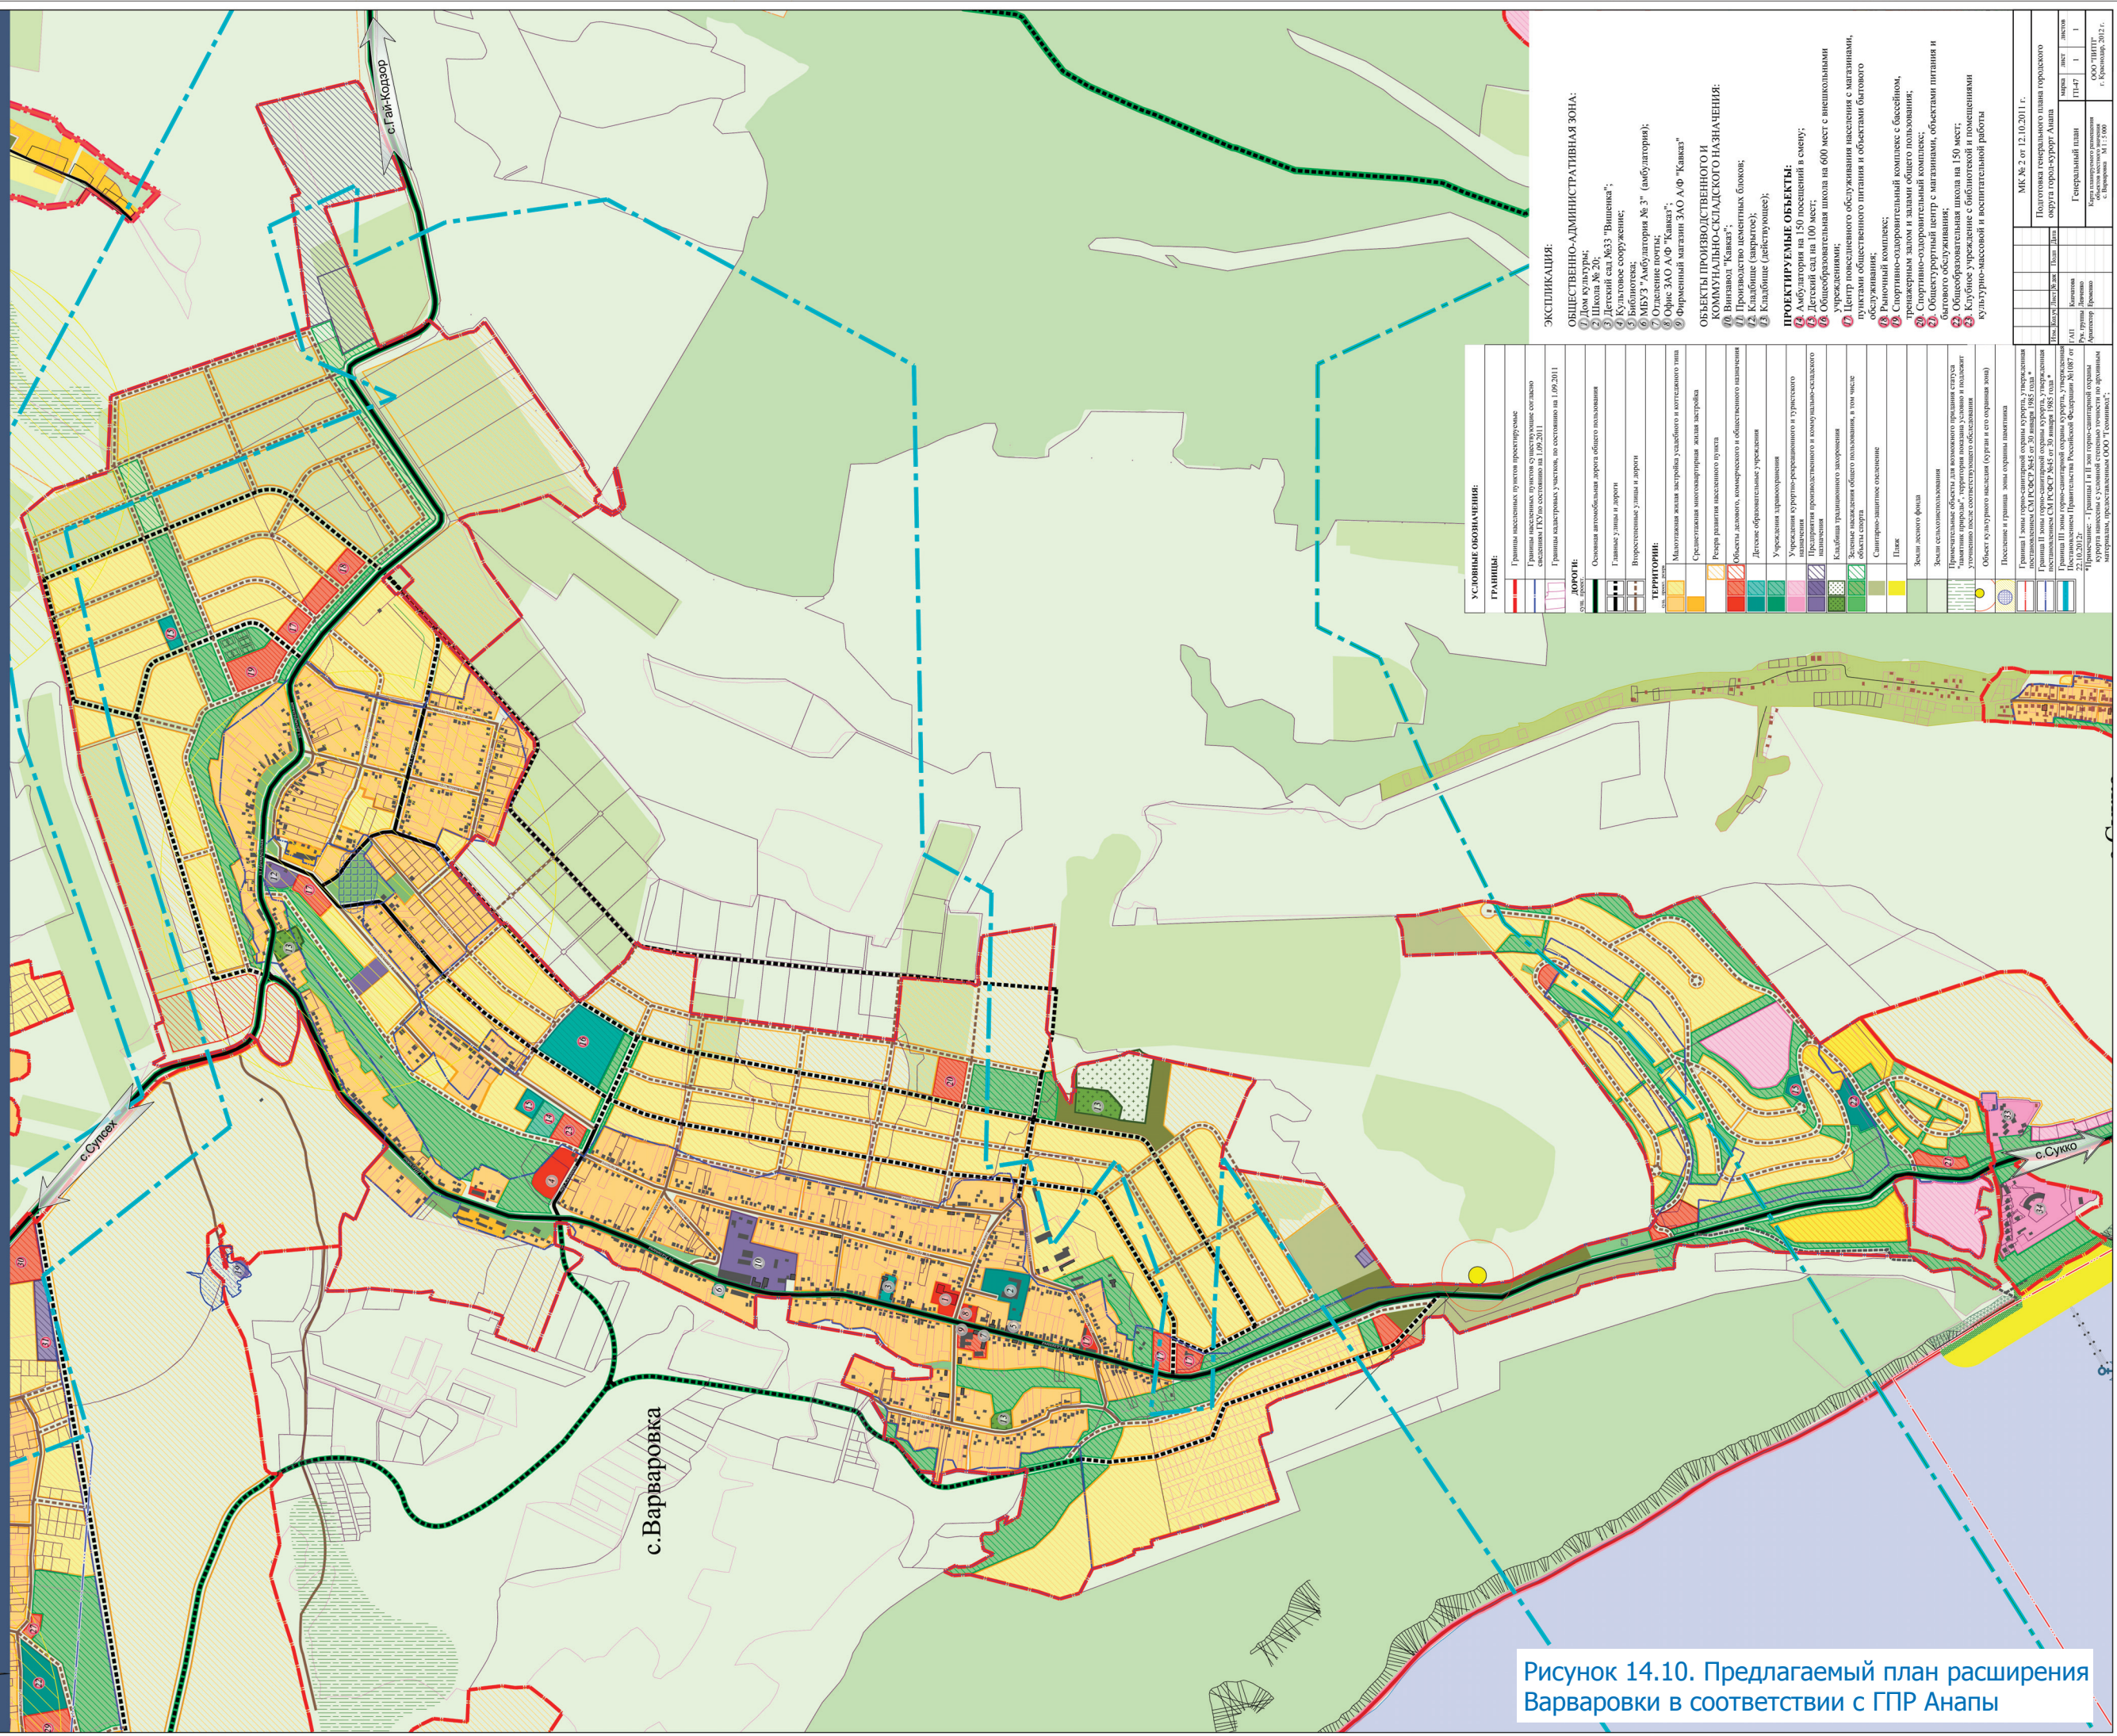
с.Гай-Кодзор

с.Супсех

с.Сукко

с.Варваровка

УСЛОВНЫЕ ОБОЗНАЧЕНИЯ:

ГРАНИЦЫ:

ДОРОГИ:

ТЕРРИТОРИИ:

ЭКСПЛИКАЦИЯ:

ОБЩЕСТВЕННО-АДМИНИСТРАТИВНАЯ ЗОНА:

1 Дом культуры;

2 Школа № 26;

3 Детский сад №33 "Вишенка";

4 Культовое сооружение;

5 Библиотека;

6 МБУЗ "Амбулатория № 3" (амбулатория);

7 Отделение почты;

8 Офис ЗАО АФ "Кавказ";

9 Фирменный магазин ЗАО АФ "Кавказ"

ОБЪЕКТЫ ПРОИЗВОДСТВЕННОГО И КОММУНАЛЬНО-СКЛАДСКОГО НАЗНАЧЕНИЯ:

ПРОЕКТИРУЕМЫЕ ОБЪЕКТЫ:

МК № 2 от 12.10.2011 г.

Подготовка генерального плана городского округа город-курорт Анапа

Генеральный план

Рисунок 14.10. Предлагаемый план расширения Варваровки в соответствии с ГПР Анапы